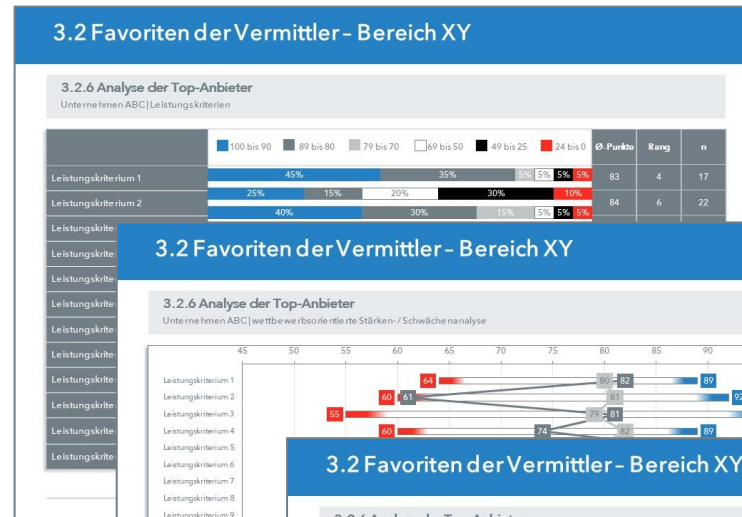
3.2 Favoriten der Vermittler – Bereich XY

3.2.6 Analyse der Top-Anbieter
Unternehmen ABC | Leistungskriterien

100 bis 90 | 89 bis 80 | 79 bis 70 | 69 bis 50 | 49 bis 25 | 24 bis 0 | Ø-Punkte | Rang | n

| | | Ø-Punkte | Rang | n |
|---|---|---|---|---|
| Leistungskriterium 1 | 45% 35% 5% 5% 5% 5% | 83 | 4 | 17 |
| Leistungskriterium 2 | 25% 15% 20% 30% 10% | 84 | 6 | 22 |
| Leistungskrite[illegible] | 40% 30% 15% 5% 5% 5% | | | |
| Leistungskrite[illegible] | | | | |
| Leistungskrite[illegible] | | | | |
| Leistungskrite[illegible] | | | | |
| Leistungskrite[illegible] | | | | |
| Leistungskrite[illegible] | | | | |
| Leistungskrite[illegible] | | | | |
| Leistungskrite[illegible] | | | | |
| Leistungskrite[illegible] | | | | |
| Leistungskrite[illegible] | | | | |

3.2 Favoriten der Vermittler – Bereich XY

3.2.6 Analyse der Top-Anbieter
Unternehmen ABC | wettbewerbsorientierte Stärken- / Schwächenanalyse

45 50 55 60 65 70 75 80 85 90

Leistungskriterium 1 64 80 82 89
Leistungskriterium 2 60 61 81 92
Leistungskriterium 3 55 79 81
Leistungskriterium 4 60 74 82 89
Leistungskriterium 5
Leistungskriterium 6
Leistungskriterium 7
Leistungskriterium 8
Leistungskriterium 9

3.2 Favoriten der Vermittler – Bereich XY

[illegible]